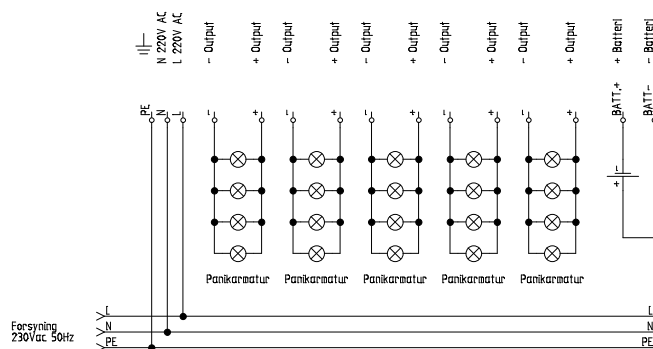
N 220V AC
L 220V AC
- Output
+ Output
- Output
+ Output
- Output
+ Output
- Output
+ Output
- Output
+ Output
+ Batteri
- Batteri

PE
N
L
-
+
-
+
-
+
-
+
-
+
BATT.+
BATT-
-
+

Panikarmatur
Panikarmatur
Panikarmatur
Panikarmatur
Panikarmatur

Forsyning
230Vac 50Hz
L
N
PE
L
N
PE